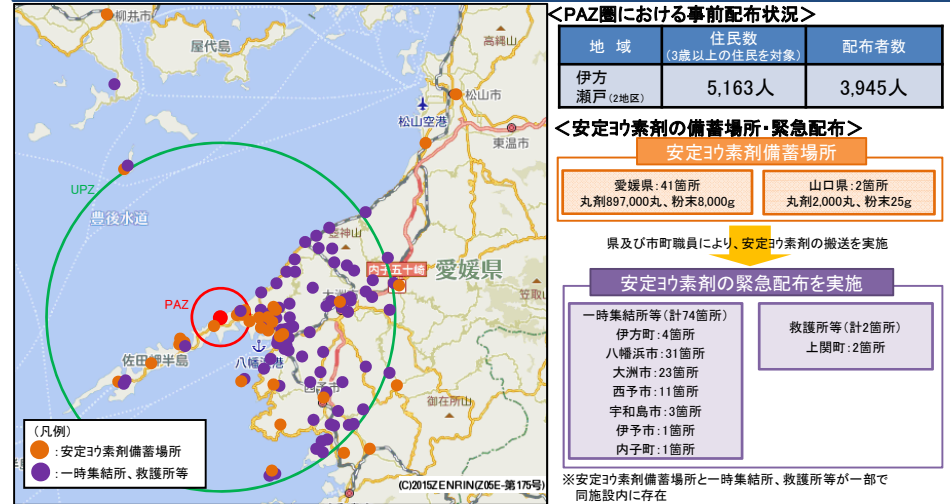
柳井市
屋代島
高縄山
松山
松山空港
東温市
UPZ
豊後水道
神山
内子五十崎
愛媛県
PAZ
大洲
笠取山
佐田岬半島
八幡浜港
西予市
御在所山
（凡例）
：安定ヨウ素剤備蓄場所
：一時集結所、救護所等
(C)2015ZENRIN(Z05E-第175号)

＜PAZ圏における事前配布状況＞

| 地域 | 住民数（3歳以上の住民を対象） | 配布者数 |
|---|---|---|
| 伊方 瀬戸（2地区） | 5,163人 | 3,945人 |

＜安定ヨウ素剤の備蓄場所・緊急配布＞

安定ヨウ素剤備蓄場所

愛媛県：41箇所
丸剤897,000丸、粉末8,000g

山口県：2箇所
丸剤2,000丸、粉末25g

県及び市町職員により、安定ヨウ素剤の搬送を実施

安定ヨウ素剤の緊急配布を実施

一時集結所等（計74箇所）
伊方町：4箇所
八幡浜市：31箇所
大洲市：23箇所
西予市：11箇所
宇和島市：3箇所
伊予市：1箇所
内子町：1箇所

救護所等（計2箇所）
上関町：2箇所

※安定ヨウ素剤備蓄場所と一時集結所、救護所等が一部で同施設内に存在